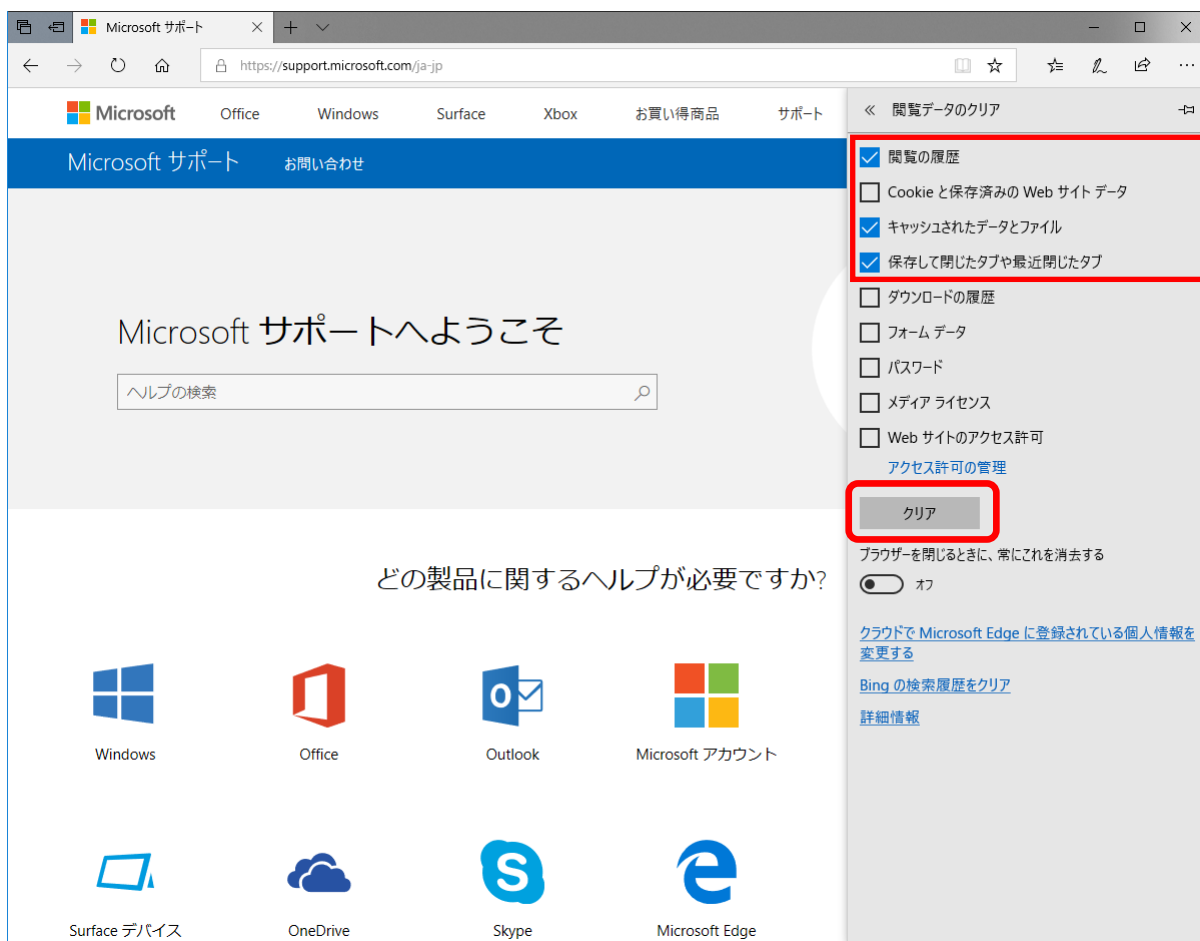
Microsoft サポート

https://support.microsoft.com/ja-jp

Microsoft Office Windows Surface Xbox お買い得商品 サポート

Microsoft サポート お問い合わせ

Microsoft サポートへようこそ

ヘルプの検索

どの製品に関するヘルプが必要ですか?

Windows
Office
Outlook
Microsoft アカウント

Surface デバイス
OneDrive
Skype
Microsoft Edge

« 閲覧データのクリア

閲覧の履歴
Cookie と保存済みの Web サイト データ
キャッシュされたデータとファイル
保存して閉じたタブや最近閉じたタブ
ダウンロードの履歴
フォーム データ
パスワード
メディア ライセンス
Web サイトのアクセス許可
アクセス許可の管理

クリア

ブラウザーを閉じるときに、常にこれを消去する
オフ

クラウドで Microsoft Edge に登録されている個人情報を変更する

Bing の検索履歴をクリア

詳細情報